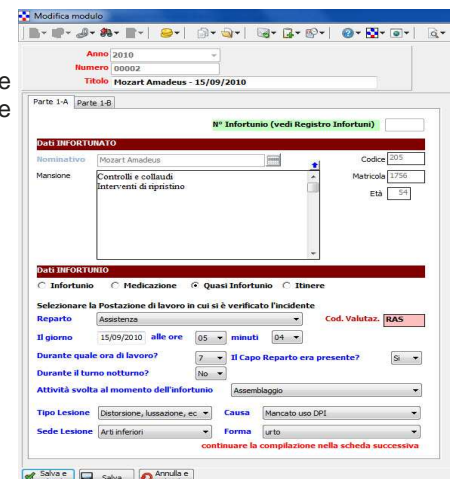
Modifica modulo

e
e

Anno 2010
Numero 00002
Titolo Mozart Amadeus - 15/09/2010

Parte 1-A Parte 1-B

N° Infortunio (vedi Registro Infortuni)

Dati INFORTUNATO
Nominativo Mozart Amadeus
Codice 205
Mansione Controlli e collaudi
Interventi di ripristino
Matricola 1756
Età 54

Dati INFORTUNIO
Infortunio Medicazione Quasi Infortunio Itinere

Selezionare la Postazione di lavoro in cui si è verificato l'incidente
Reparto Assistenza
Cod. Valutaz. RAS
Il giorno 15/09/2010 alle ore 05 minuti 04
Durante quale ora di lavoro? 7 Il Capo Reparto era presente? Si
Durante il turno notturno? No
Attività svolta al momento dell'infortunio Assemblaggio

Tipo Lesione Distorsione, lussazione, ec Causa Mancato uso DPI
Sede Lesione Arti inferiori Forma urto
continuare la compilazione nella scheda successiva

Salva e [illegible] Salva Annulla e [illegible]